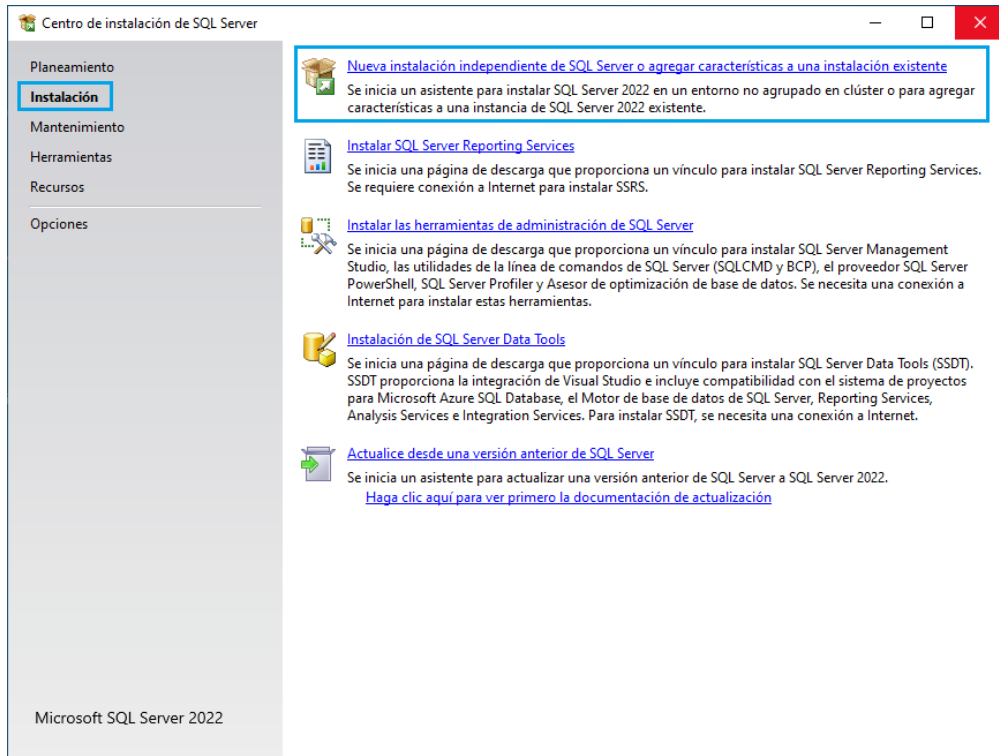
Centro de instalación de SQL Server

Planeamiento
Instalación
Mantenimiento
Herramientas
Recursos
Opciones

Nueva instalación independiente de SQL Server o agregar características a una instalación existente
Se inicia un asistente para instalar SQL Server 2022 en un entorno no agrupado en clúster o para agregar características a una instancia de SQL Server 2022 existente.

Instalar SQL Server Reporting Services
Se inicia una página de descarga que proporciona un vínculo para instalar SQL Server Reporting Services. Se requiere conexión a Internet para instalar SSRS.

Instalar las herramientas de administración de SQL Server
Se inicia una página de descarga que proporciona un vínculo para instalar SQL Server Management Studio, las utilidades de la línea de comandos de SQL Server (SQLCMD y BCP), el proveedor SQL Server PowerShell, SQL Server Profiler y Asesor de optimización de base de datos. Se necesita una conexión a Internet para instalar estas herramientas.

Instalación de SQL Server Data Tools
Se inicia una página de descarga que proporciona un vínculo para instalar SQL Server Data Tools (SSDT). SSDT proporciona la integración de Visual Studio e incluye compatibilidad con el sistema de proyectos para Microsoft Azure SQL Database, el Motor de base de datos de SQL Server, Reporting Services, Analysis Services e Integration Services. Para instalar SSDT, se necesita una conexión a Internet.

Actualice desde una versión anterior de SQL Server
Se inicia un asistente para actualizar una versión anterior de SQL Server a SQL Server 2022.
Haga clic aquí para ver primero la documentación de actualización

Microsoft SQL Server 2022